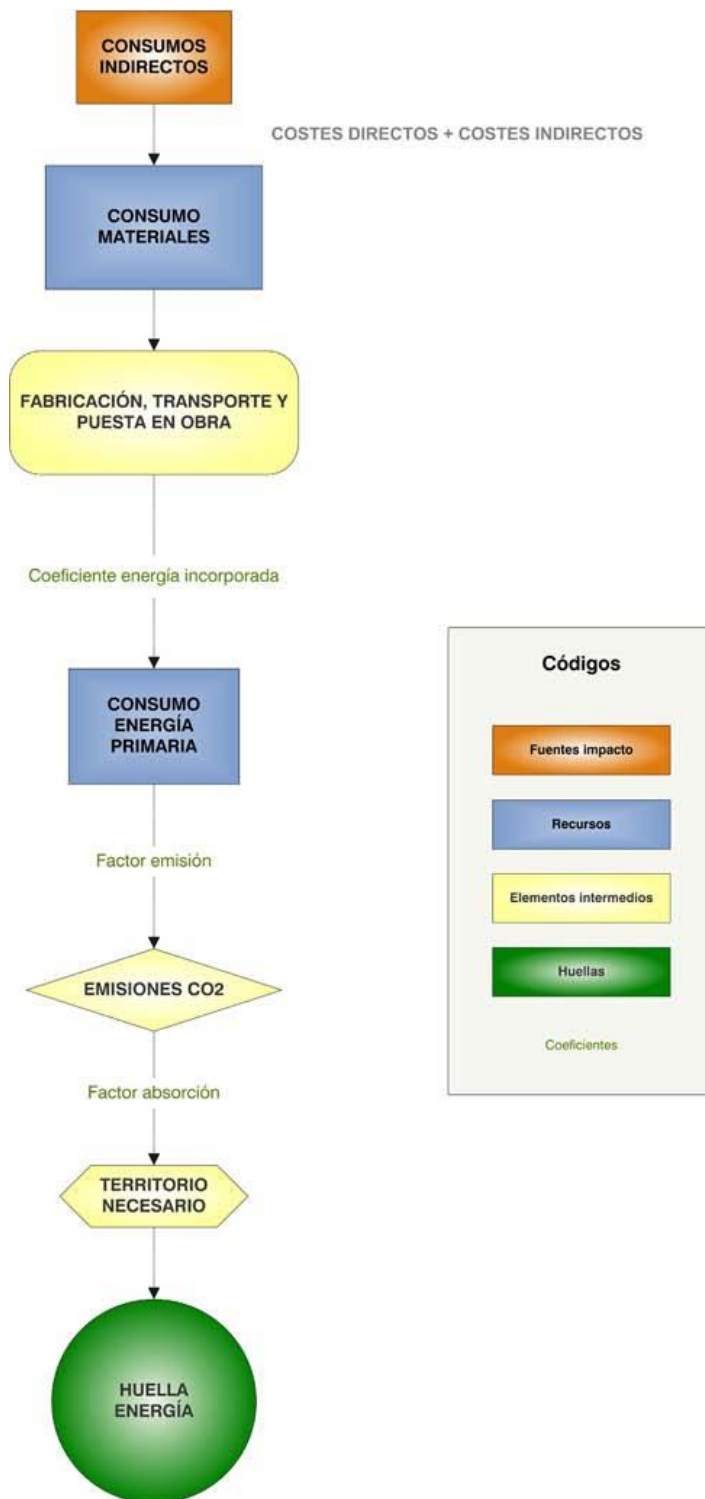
CONSUMOS INDIRECTOS

COSTES DIRECTOS + COSTES INDIRECTOS

CONSUMO MATERIALES

FABRICACIÓN, TRANSPORTE Y PUESTA EN OBRA

Coeficiente energía incorporada

CONSUMO ENERGÍA PRIMARIA

Factor emisión

EMISIONES CO2

Factor absorción

TERRITORIO NECESARIO

HUELLA ENERGÍA

Códigos

Fuentes impacto

Recursos

Elementos intermedios

Huellas

Coeficientes